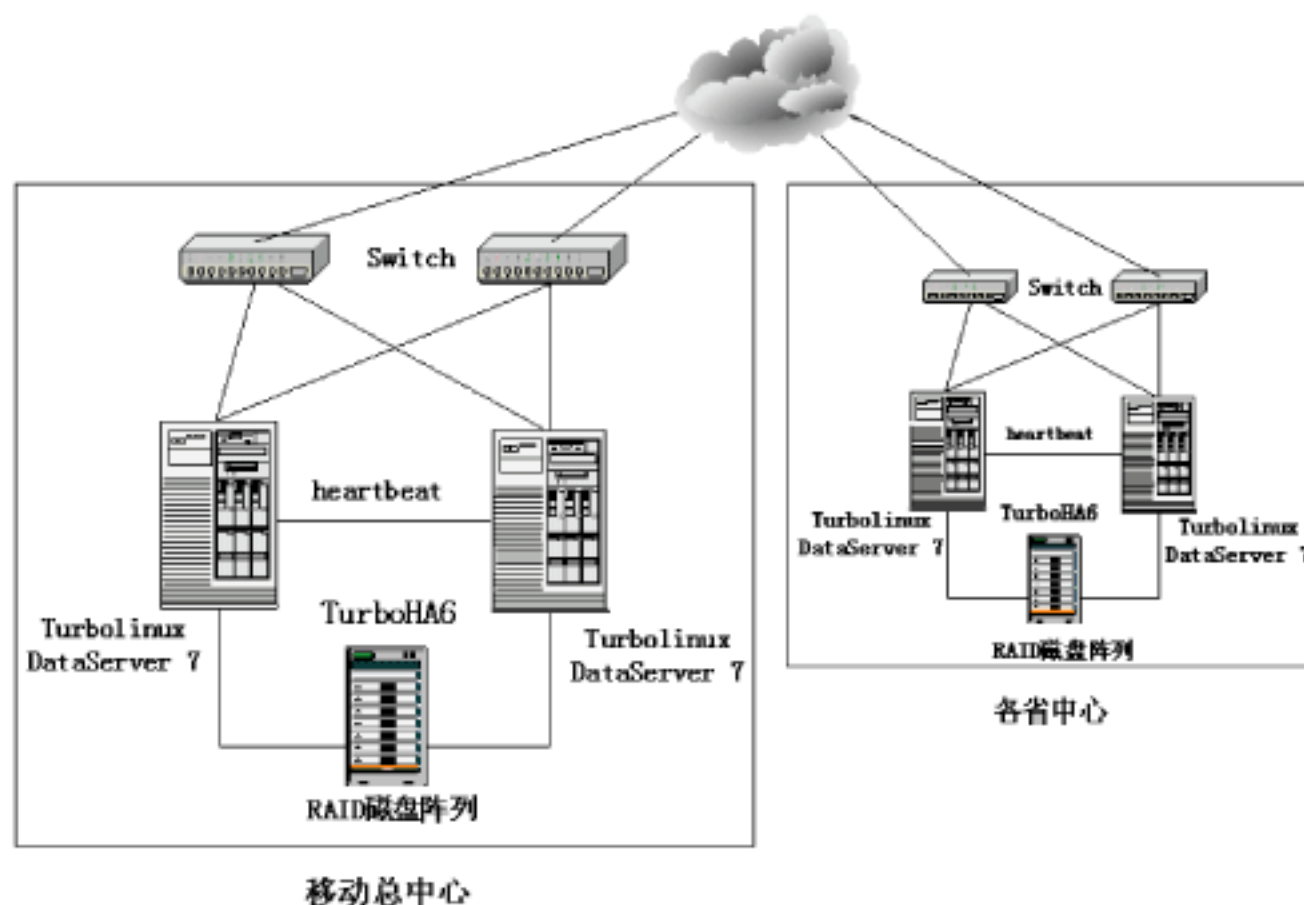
Switch

heartbeat

TurboHA6

Turbolinux
DataServer 7

Turbolinux
DataServer 7

RAID磁盘阵列

移动总中心

Switch

heartbeat

Turbolinux
DataServer 7

TurboHA6

Turbolinux
DataServer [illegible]

RAID磁盘阵列

各省中心